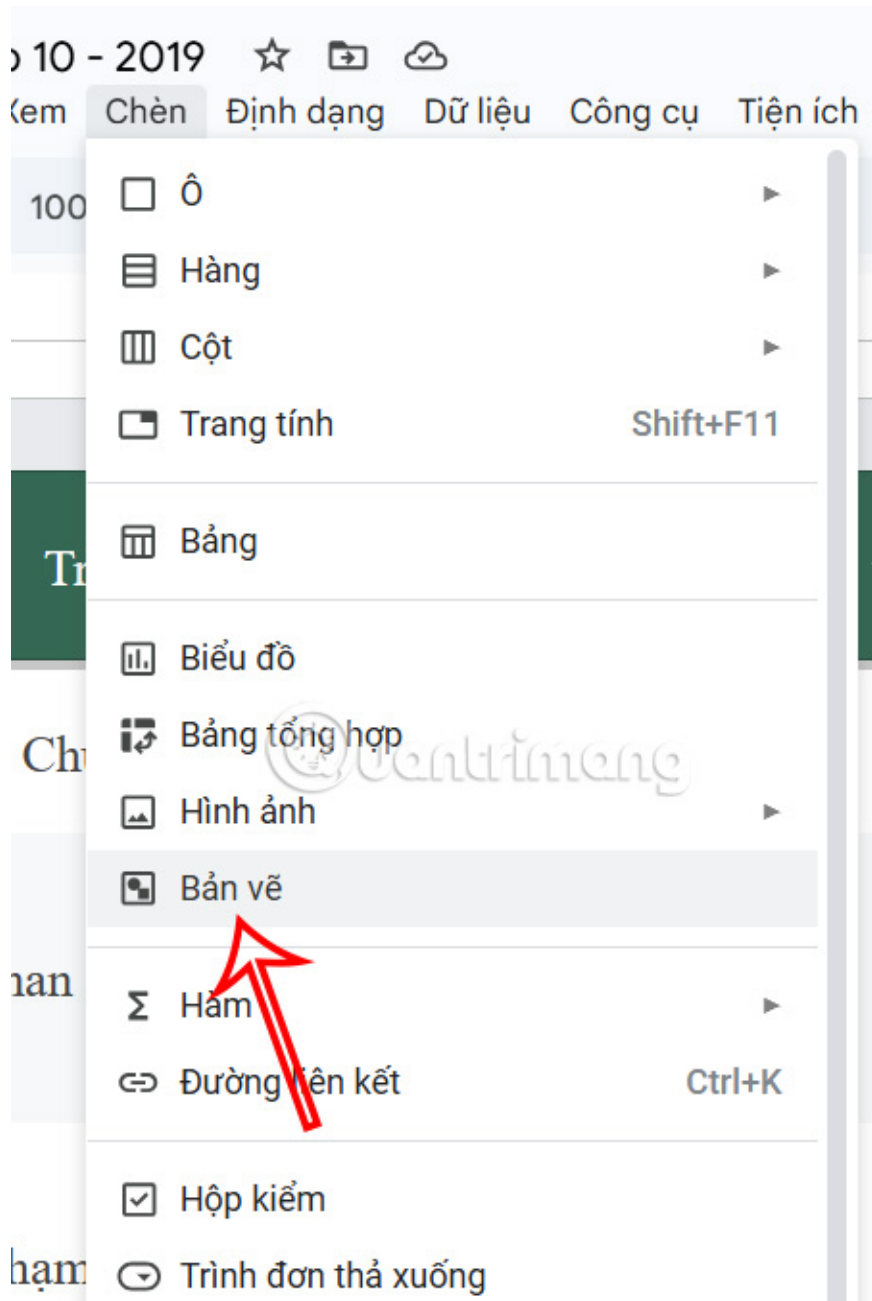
o 10 - 2019

Xem Chèn Định dạng Dữ liệu Công cụ Tiện ích

100

Tr

Chu

han

hạm

Ô

Hàng

Cột

Trang tính Shift+F11

Bảng

Biểu đồ

Bảng tổng hợp

Hình ảnh

Bản vẽ

Hàm

Đường liên kết Ctrl+K

Hộp kiểm

Trình đơn thả xuống

Quantrimang